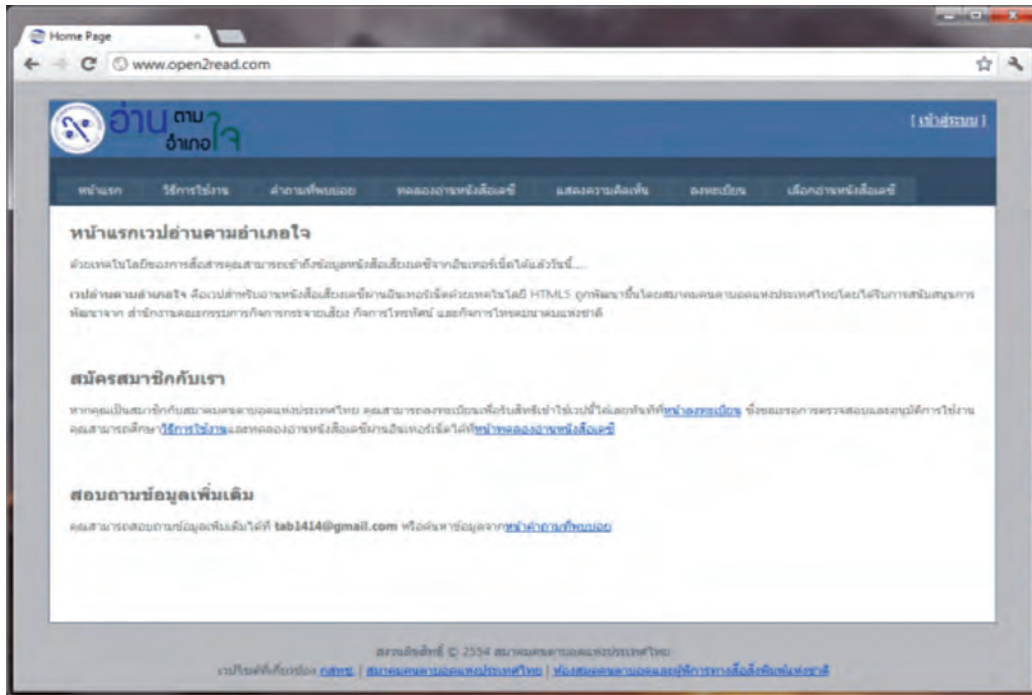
Home Page

www.open2read.com

อ่าน ตาม อำเภอ ใจ

[ เข้าสู่ระบบ ]

หน้าแรก | วิธีการใช้งาน | คำถามที่พบบ่อย | ทดลองอ่านหนังสือเดซี่ | แสดงความคิดเห็น | ลงทะเบียน | เลือกอ่านหนังสือเดซี่

หน้าแรกเวปอ่านตามอำเภอใจ

ด้วยเทคโนโลยีของการสื่อสารคุณสามารถเข้าถึงข้อมูลหนังสือเสียงเดซี่จากอินเทอร์เน็ตได้แล้ววันนี้....

เวปอ่านตามอำเภอใจ คือเวปสำหรับอ่านหนังสือเสียงเดซี่ผ่านอินเทอร์เน็ตด้วยเทคโนโลยี HTML5 ถูกพัฒนาขึ้นโดยสมาคมคนตาบอดแห่งประเทศไทยโดยได้รับการสนับสนุนการพัฒนาจาก สำนักงานคณะกรรมการกิจการกระจายเสียง กิจการโทรทัศน์ และกิจการโทรคมนาคมแห่งชาติ

สมัครสมาชิกกับเรา

หากคุณเป็นสมาชิกกับสมาคมคนตาบอดแห่งประเทศไทย คุณสามารถลงทะเบียนเพื่อรับสิทธิเข้าใช้เวปนี้ได้เลยทันทีที่หน้าลงทะเบียน ซึ่งจะมีการตรวจสอบและอนุมัติการใช้งาน คุณสามารถศึกษาวิธีการใช้งานและทดลองอ่านหนังสือเดซี่ผ่านอินเทอร์เน็ตได้ที่หน้าทดลองอ่านหนังสือเดซี่

สอบถามข้อมูลเพิ่มเติม

คุณสามารถสอบถามข้อมูลเพิ่มเติมได้ที่ tab1414@gmail.com หรือค้นหาข้อมูลจากหน้าคำถามที่พบบ่อย

สงวนลิขสิทธิ์ © 2554 สมาคมคนตาบอดแห่งประเทศไทย

เวปไซต์ที่เกี่ยวข้อง กสทช. | สมาคมคนตาบอดแห่งประเทศไทย | ห้องสมุดคนตาบอดและผู้พิการทางสื่อสิ่งพิมพ์แห่งชาติ